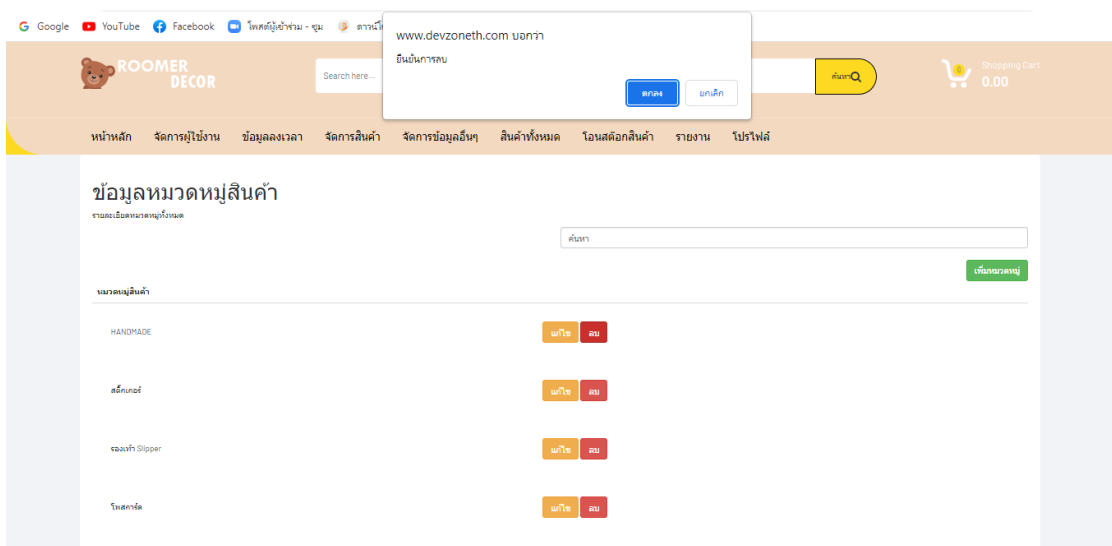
Google YouTube Facebook โพสต์ผู้เข้าร่วม - ซูม ดาวน์โ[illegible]

www.devzoneth.com บอกว่า
ยืนยันการลบ
ตกลง ยกเลิก

ROOMER DECOR
Search here...
ค้นหา
0
Shopping Cart
0.00

หน้าหลัก จัดการผู้ใช้งาน ข้อมูลลงเวลา จัดการสินค้า จัดการข้อมูลอื่นๆ สินค้าทั้งหมด โอนสต๊อกสินค้า รายงาน โปรไฟล์

ข้อมูลหมวดหมู่สินค้า
รายละเอียดหมวดหมู่ทั้งหมด

ค้นหา

เพิ่มหมวดหมู่

| หมวดหมู่สินค้า | |
|---|---|
| HANDMADE | แก้ไข ลบ |
| สติ๊กเกอร์ | แก้ไข ลบ |
| รองเท้า Slipper | แก้ไข ลบ |
| โพสการ์ด | แก้ไข ลบ |